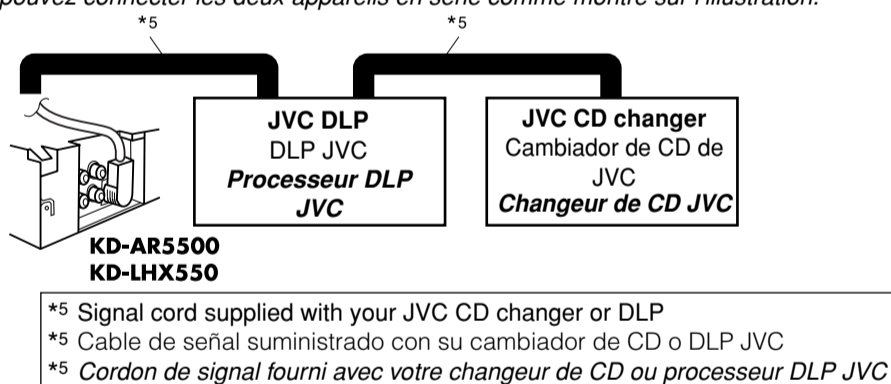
pouvez connecter les deux appareils en série comme montré sur l'illustration.

*5

*5

JVC DLP
DLP JVC
*Processeur DLP JVC*

JVC CD changer
Cambiador de CD de JVC
*Changeur de CD JVC*

KD-AR5500
KD-LHX550

*5 Signal cord supplied with your JVC CD changer or DLP
*5 Cable de señal suministrado con su cambiador de CD o DLP JVC
*5 *Cordon de signal fourni avec votre changeur de CD ou processeur DLP JVC*